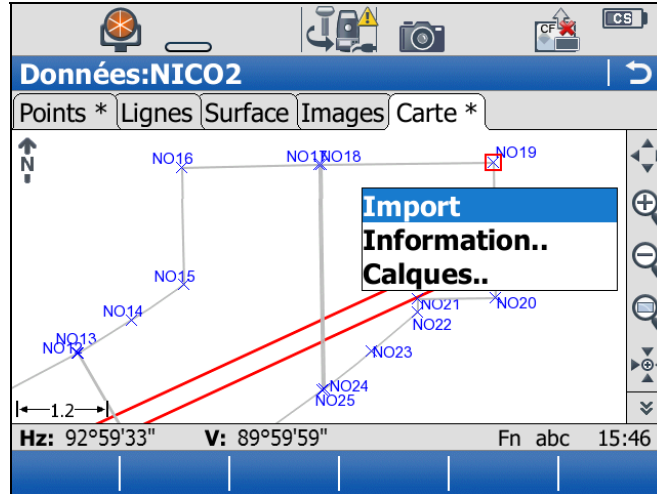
CS

Données:NICO2

Points * | Lignes | Surface | Images | Carte *

N

NO16
NO17
NO18
NO19
NO15
NO14
NO13
NO12
NO21
NO20
NO22
NO23
NO24
NO25

Import
Information..
Calques..

1.2

Hz: 92°59'33"   V: 89°59'59"   Fn abc   15:46